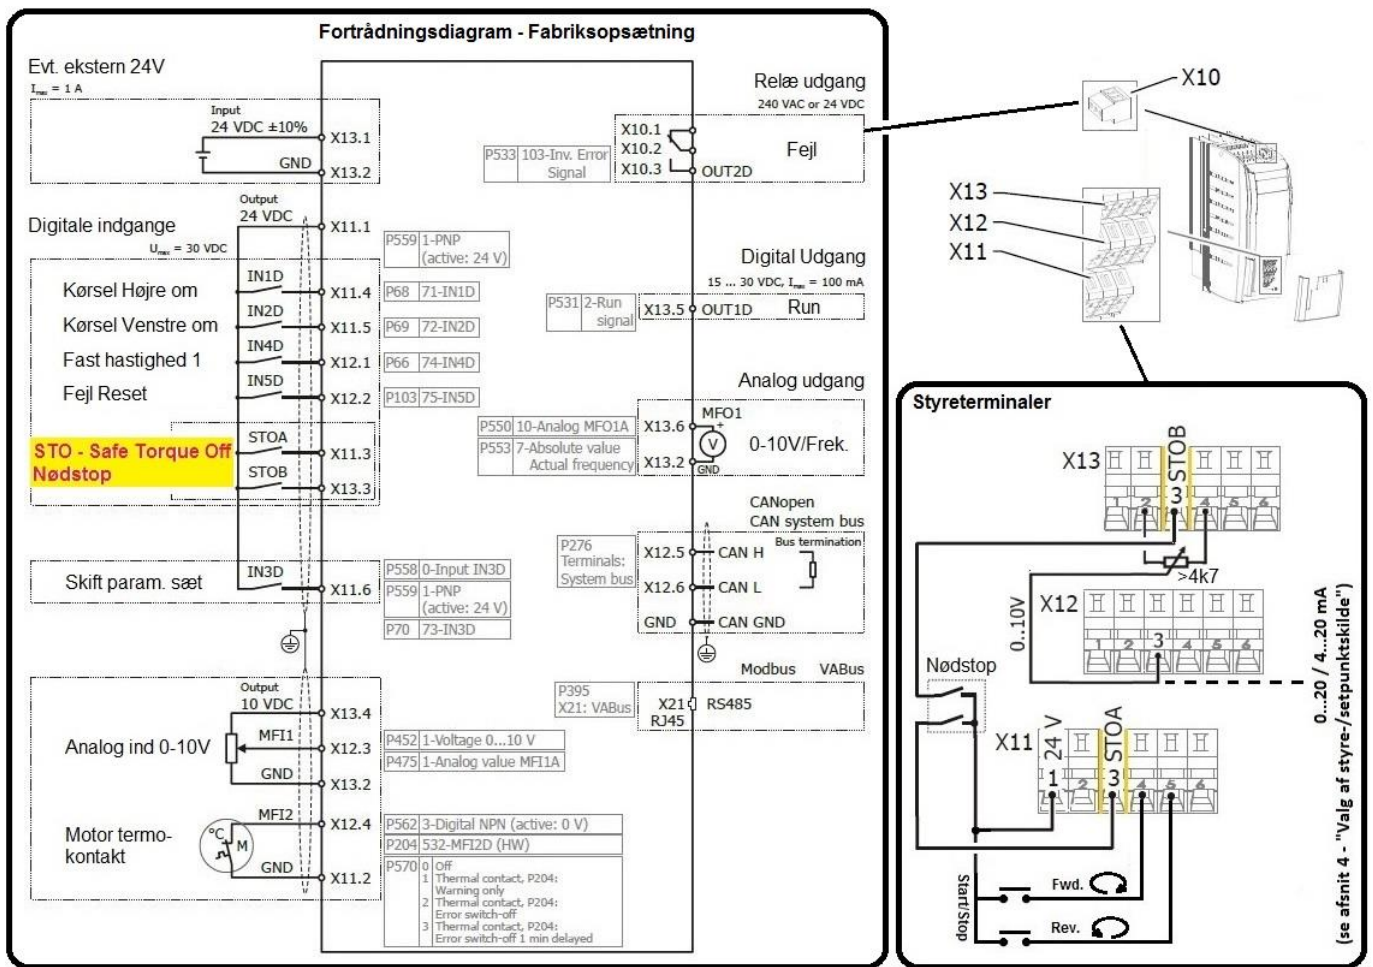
Fortrådningsdiagram - Fabriksopsætning

Evt. ekstern 24V
$I_{max}$ = 1 A

Input
24 VDC ±10%
X13.1
GND
X13.2

Output
24 VDC
X11.1

Digitale indgange
$U_{max}$ = 30 VDC

Kørsel Højre om
IN1D
X11.4
Kørsel Venstre om
IN2D
X11.5
Fast hastighed 1
IN4D
X12.1
Fejl Reset
IN5D
X12.2

STO - Safe Torque Off
Nødstop
STOA
X11.3
STOB
X13.3

Skift param. sæt
IN3D
X11.6

Output
10 VDC
X13.4
Analog ind 0-10V
MFI1
X12.3
GND
X13.2

Motor termo-kontakt
°C
M
MFI2
X12.4
GND
X11.2

P559 1-PNP (active: 24 V)
P68 71-IN1D
P69 72-IN2D
P66 74-IN4D
P103 75-IN5D
P558 0-Input IN3D
P559 1-PNP (active: 24 V)
P70 73-IN3D
P452 1-Voltage 0...10 V
P475 1-Analog value MFI1A
P562 3-Digital NPN (active: 0 V)
P204 532-MFI2D (HW)
P570 0 Off
1 Thermal contact, P204: Warning only
2 Thermal contact, P204: Error switch-off
3 Thermal contact, P204: Error switch-off 1 min delayed

Relæ udgang
240 VAC or 24 VDC
P533 103-Inv. Error Signal
X10.1
X10.2
X10.3
OUT2D
Fejl

Digital Udgang
15 ... 30 VDC, $I_{max}$ = 100 mA
P531 2-Run signal
X13.5
OUT1D
Run

Analog udgang
P550 10-Analog MFO1A
P553 7-Absolute value Actual frequency
X13.6
MFO1
V
X13.2
GND
0-10V/Frek.

CANopen
CAN system bus
Bus termination
P276 Terminals: System bus
X12.5
CAN H
X12.6
CAN L
GND
CAN GND

Modbus
VABus
P395 X21: VABus
X21
RJ45
RS485

X10
X13
X12
X11

Styreterminaler
X13
1 2 STOB 3 4 5 6
>4k7
0..10V
X12
1 2 3 4 5 6
Nødstop
X11
24 V
1 2 STOA 3 4 5 6
Start/Stop
Fwd.
Rev.
0...20 / 4...20 mA
(se afsnit 4 - "Valg af styre-/setpunktskilde")